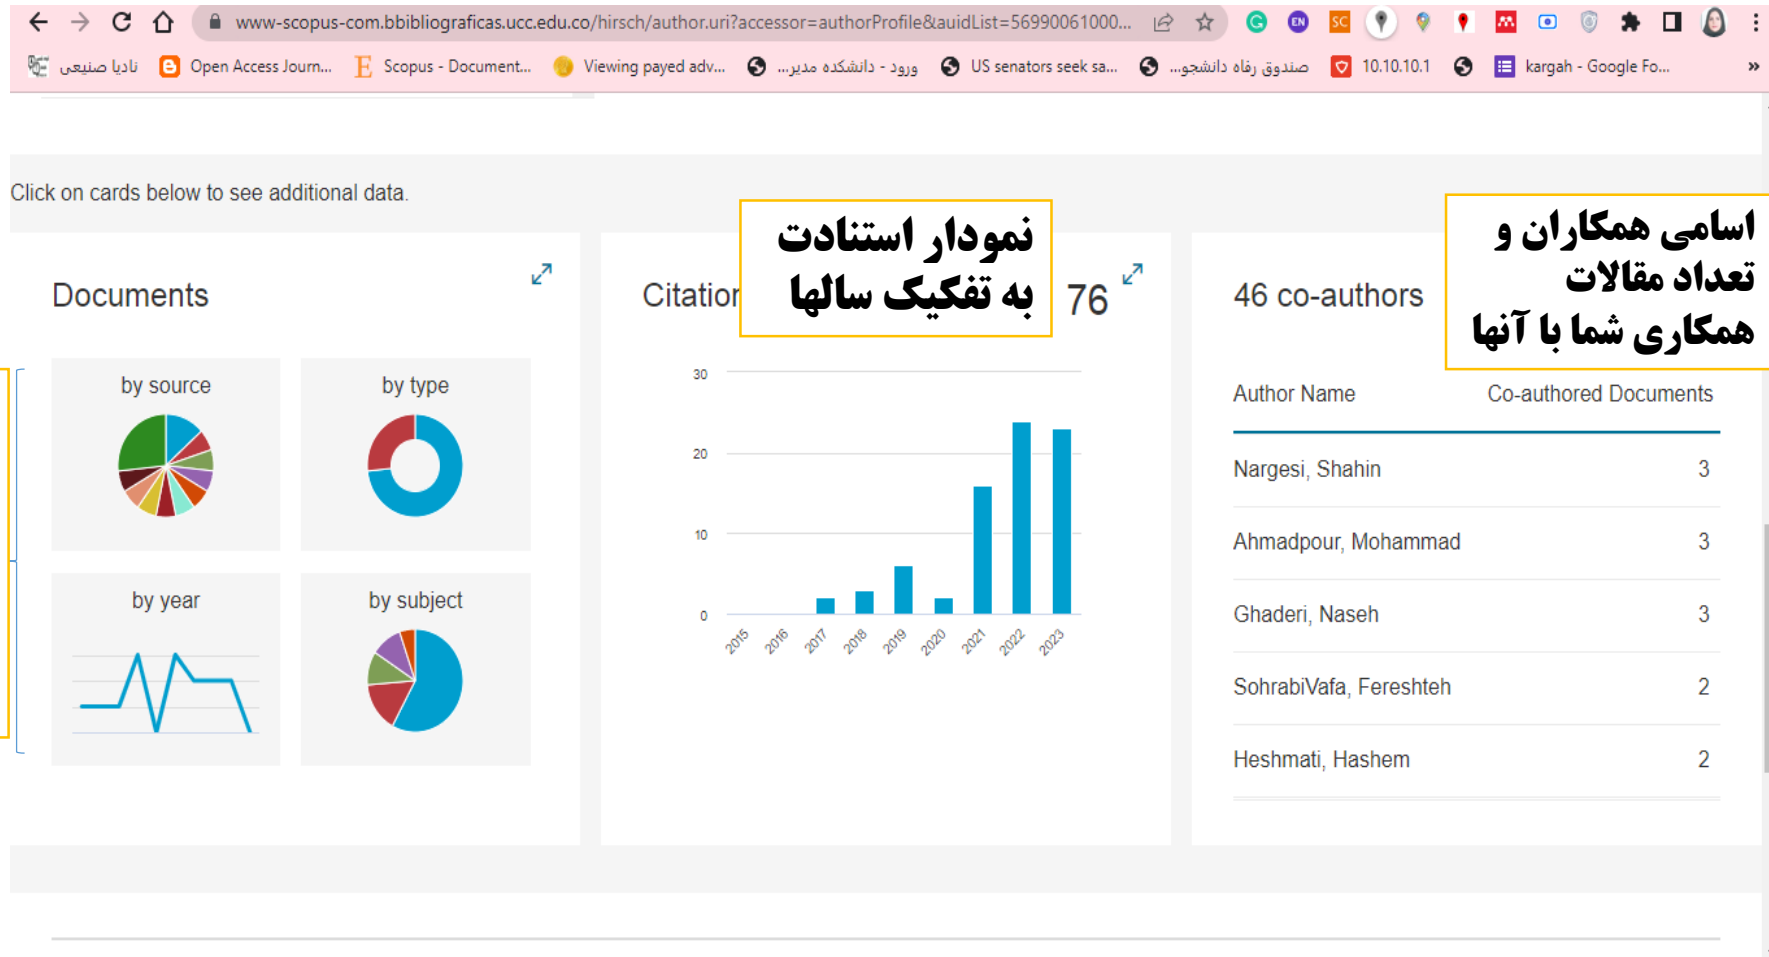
www-scopus-com.bbibliograficas.ucc.edu.co/hirsch/author.uri?accessor=authorProfile&auidList=56990061000...

نادیا صنیعی | Open Access Journ... | Scopus - Document... | Viewing payed adv... | ورود - دانشکده مدیر... | US senators seek sa... | صندوق رفاه دانشجو... | 10.10.10.1 | kargah - Google Fo...

Click on cards below to see additional data.

Documents

by source

by type

by year

by subject

Citatior

نمودار استنادت به تفکیک سالها

76

| 30 |
| 20 |
| 10 |
| 0 |

2015 2016 2017 2018 2019 2020 2021 2022 2023

46 co-authors

اسامی همکاران و تعداد مقالات همکاری شما با آنها

| Author Name | Co-authored Documents |
|---|---|
| Nargesi, Shahin | 3 |
| Ahmadpour, Mohammad | 3 |
| Ghaderi, Naseh | 3 |
| SohrabiVafa, Fereshteh | 2 |
| Heshmati, Hashem | 2 |